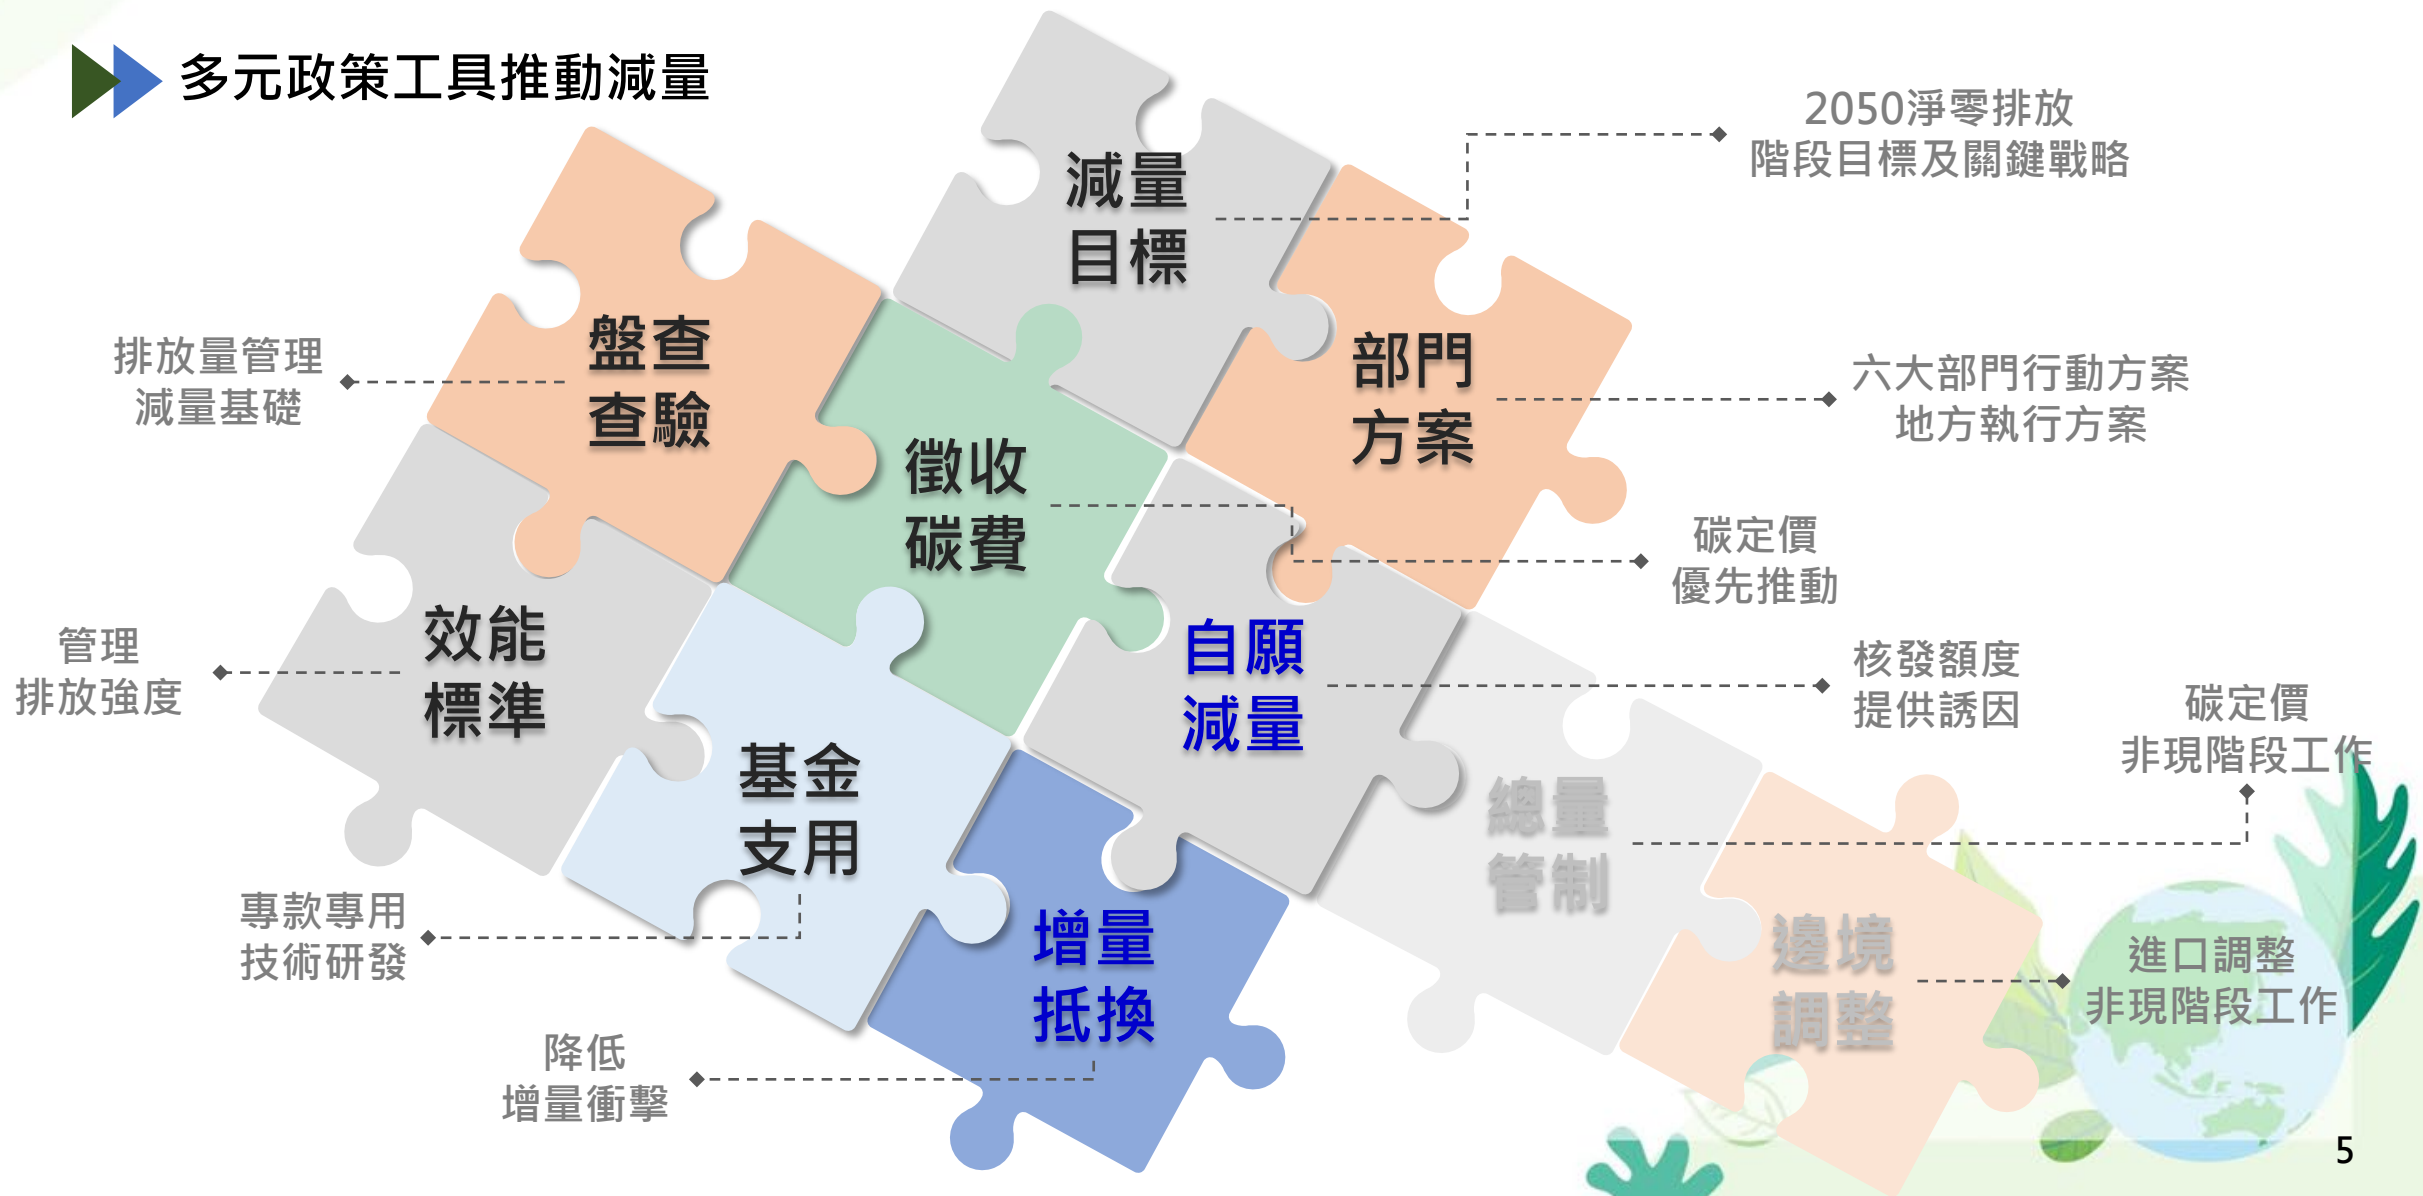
多元政策工具推動減量

減量
目標

2050淨零排放
階段目標及關鍵戰略

盤查
查驗

排放量管理
減量基礎

部門
方案

六大部門行動方案
地方執行方案

徵收
碳費

碳定價
優先推動

效能
標準

管理
排放強度

自願
減量

核發額度
提供誘因

碳定價
非現階段工作

基金
支用

總量
管制

專款專用
技術研發

增量
抵換

邊境
調整

進口調整
非現階段工作

降低
增量衝擊

5